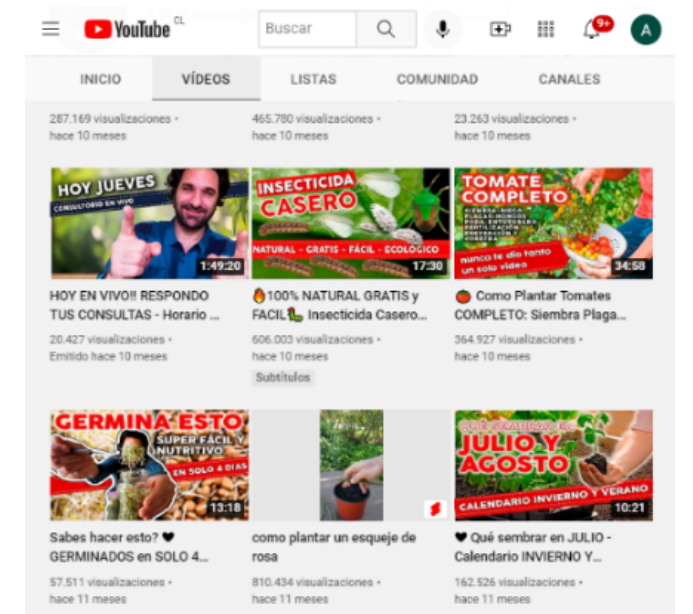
YouTube CL
Buscar
9+
A

INICIO
VÍDEOS
LISTAS
COMUNIDAD
CANALES

287.169 visualizaciones • hace 10 meses

465.780 visualizaciones • hace 10 meses

23.263 visualizaciones • hace 10 meses

HOY JUEVES
CONSULTORIO EN VIVO
1:49:20
HOY EN VIVO!! RESPONDO TUS CONSULTAS - Horario ...
20.427 visualizaciones • Emitido hace 10 meses

INSECTICIDA CASERO
NATURAL • GRATIS • FÁCIL • ECOLÓGICO
17:30
🔥100% NATURAL GRATIS y FACIL🐛 Insecticida Casero...
606.003 visualizaciones • hace 10 meses
Subtítulos

TOMATE COMPLETO
nunca te dio tanto en un solo video
34:58
🍅 Como Plantar Tomates COMPLETO: Siembra Plaga...
364.927 visualizaciones • hace 10 meses

GERMINA ESTO
SUPER FACIL Y NUTRITIVO
EN SOLO 4 DIAS
13:18
Sabes hacer esto? ♥ GERMINADOS en SOLO 4...
57.511 visualizaciones • hace 11 meses

como plantar un esqueje de rosa
810.434 visualizaciones • hace 11 meses

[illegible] JULIO Y AGOSTO
CALENDARIO INVIERNO Y VERANO
10:21
♥ Qué sembrar en JULIO - Calendario INVIERNO Y...
162.526 visualizaciones • hace 11 meses